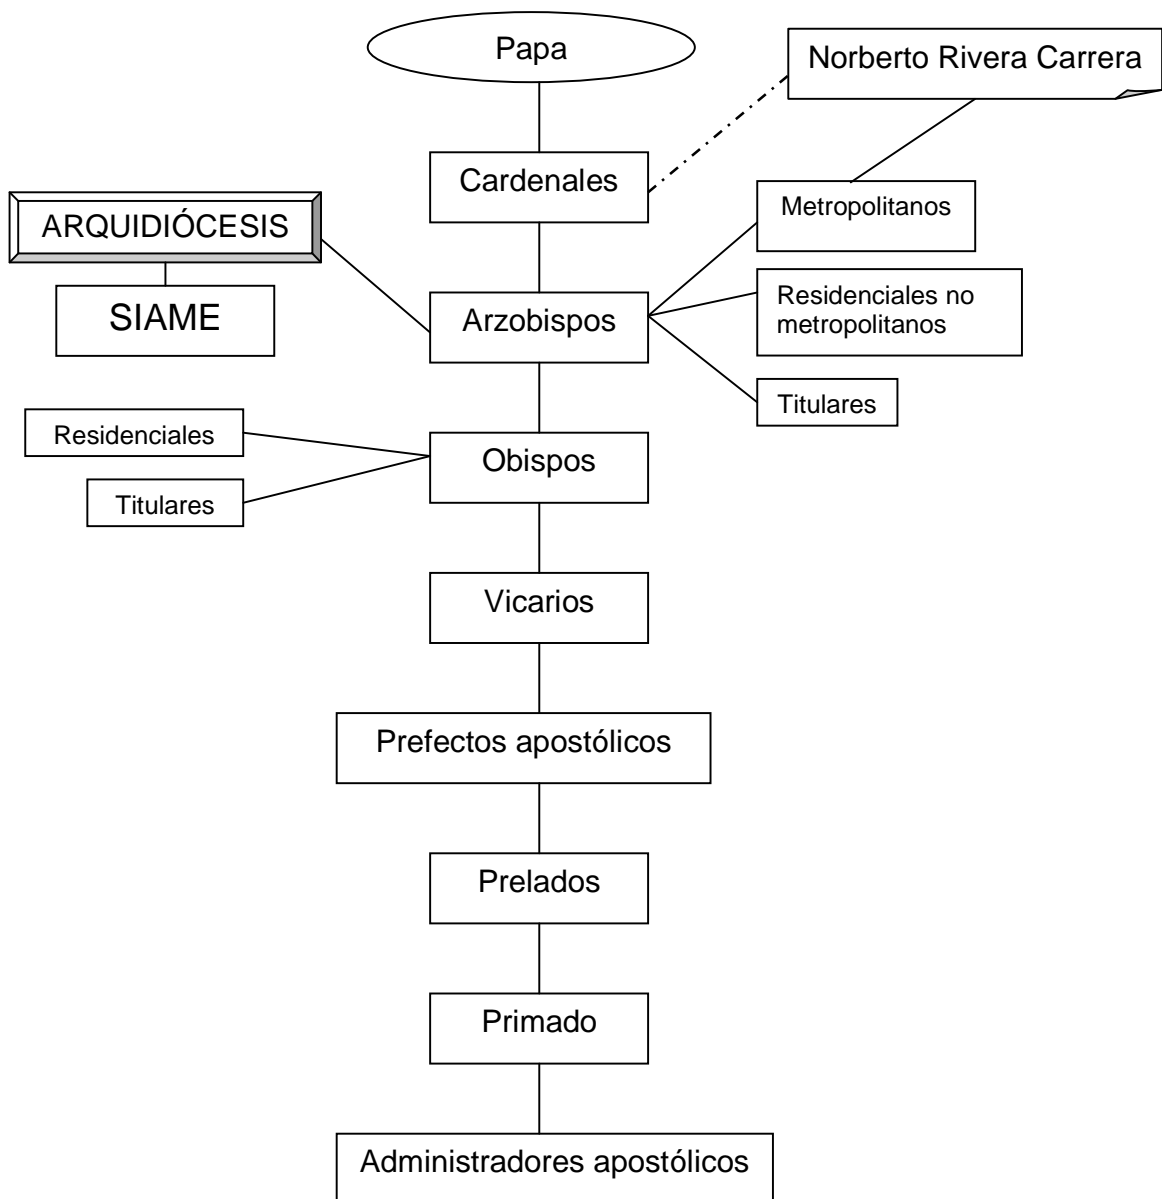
Papa

Norberto Rivera Carrera

Cardenales

ARQUIDIÓCESIS

SIAME

Metropolitanos

Arzobispos

Residenciales no metropolitanos

Titulares

Residenciales

Obispos

Titulares

Vicarios

Prefectos apostólicos

Prelados

Primado

Administradores apostólicos